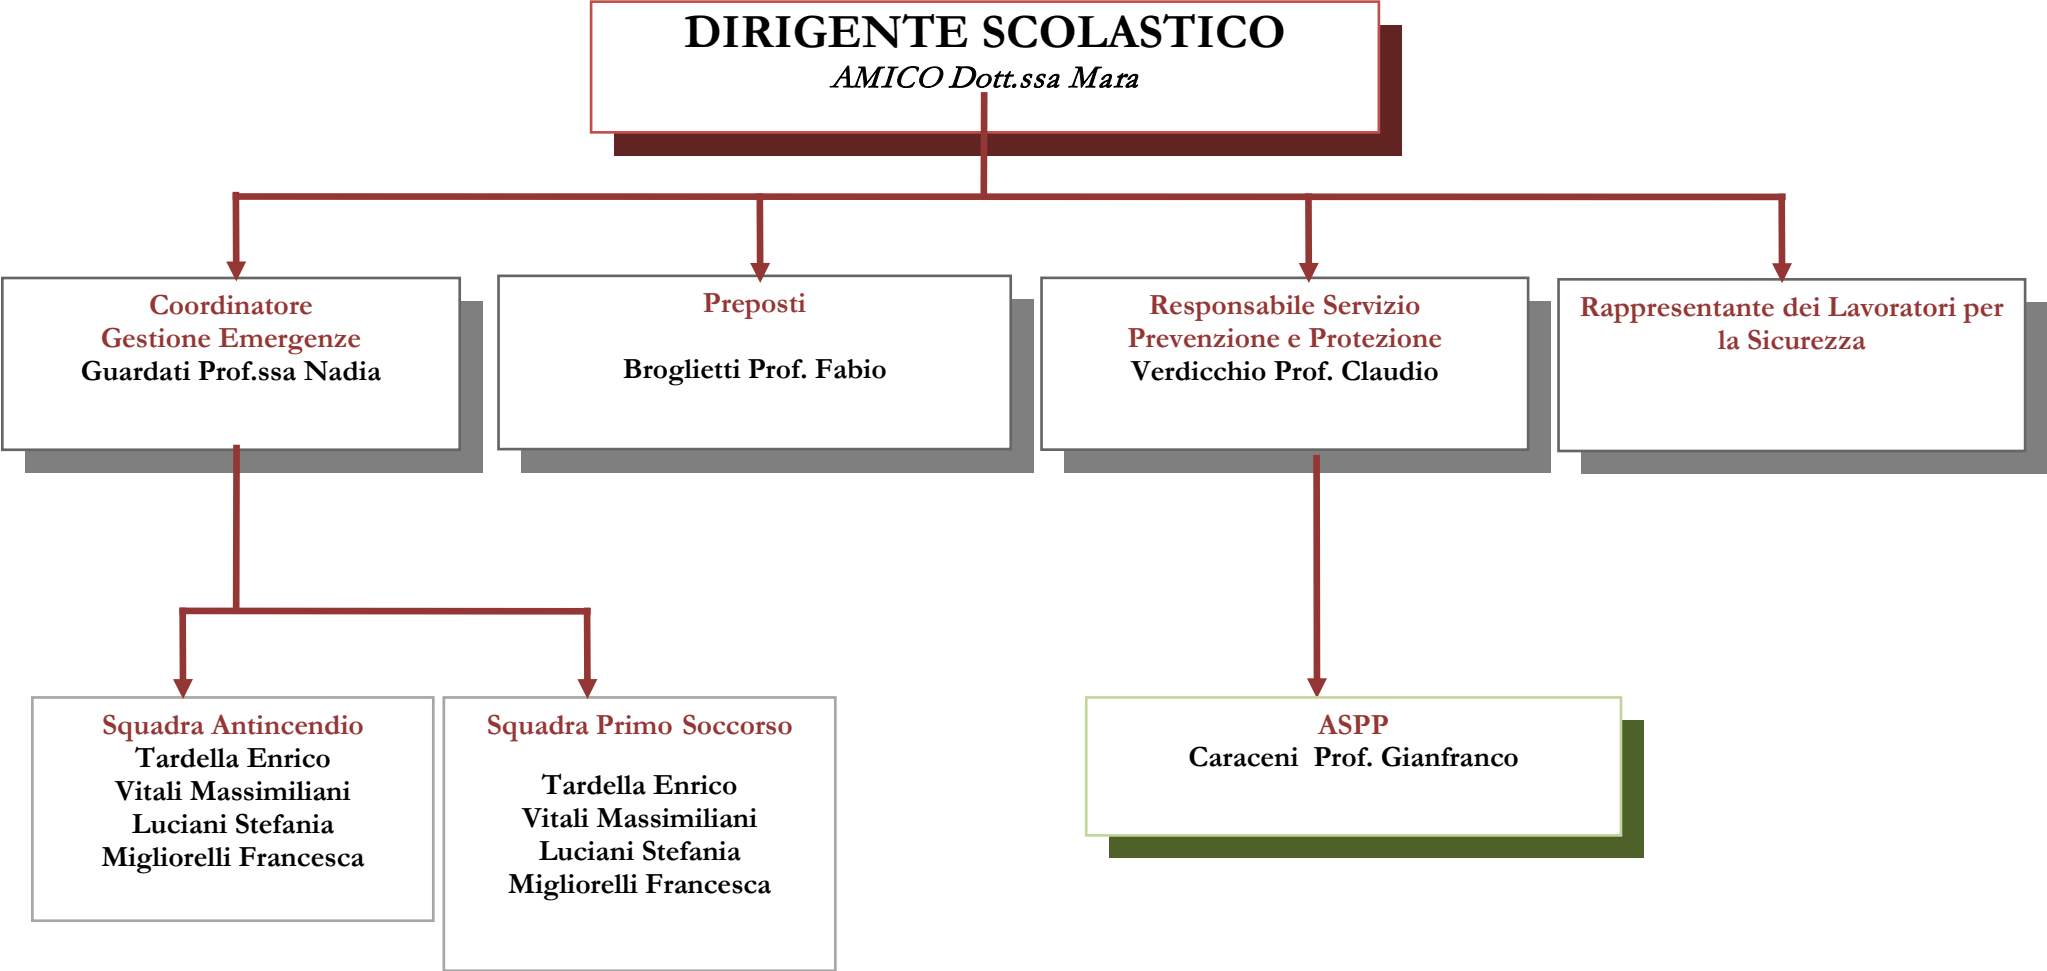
DIRIGENTE SCOLASTICO
AMICO Dott.ssa Mara

Coordinatore
Gestione Emergenze
Guardati Prof.ssa Nadia

Preposti

Broglietti Prof. Fabio

Responsabile Servizio
Prevenzione e Protezione
Verdicchio Prof. Claudio

Rappresentante dei Lavoratori per la Sicurezza

Squadra Antincendio
Tardella Enrico
Vitali Massimiliani
Luciani Stefania
Migliorelli Francesca

Squadra Primo Soccorso

Tardella Enrico
Vitali Massimiliani
Luciani Stefania
Migliorelli Francesca

ASPP
Caraceni Prof. Gianfranco